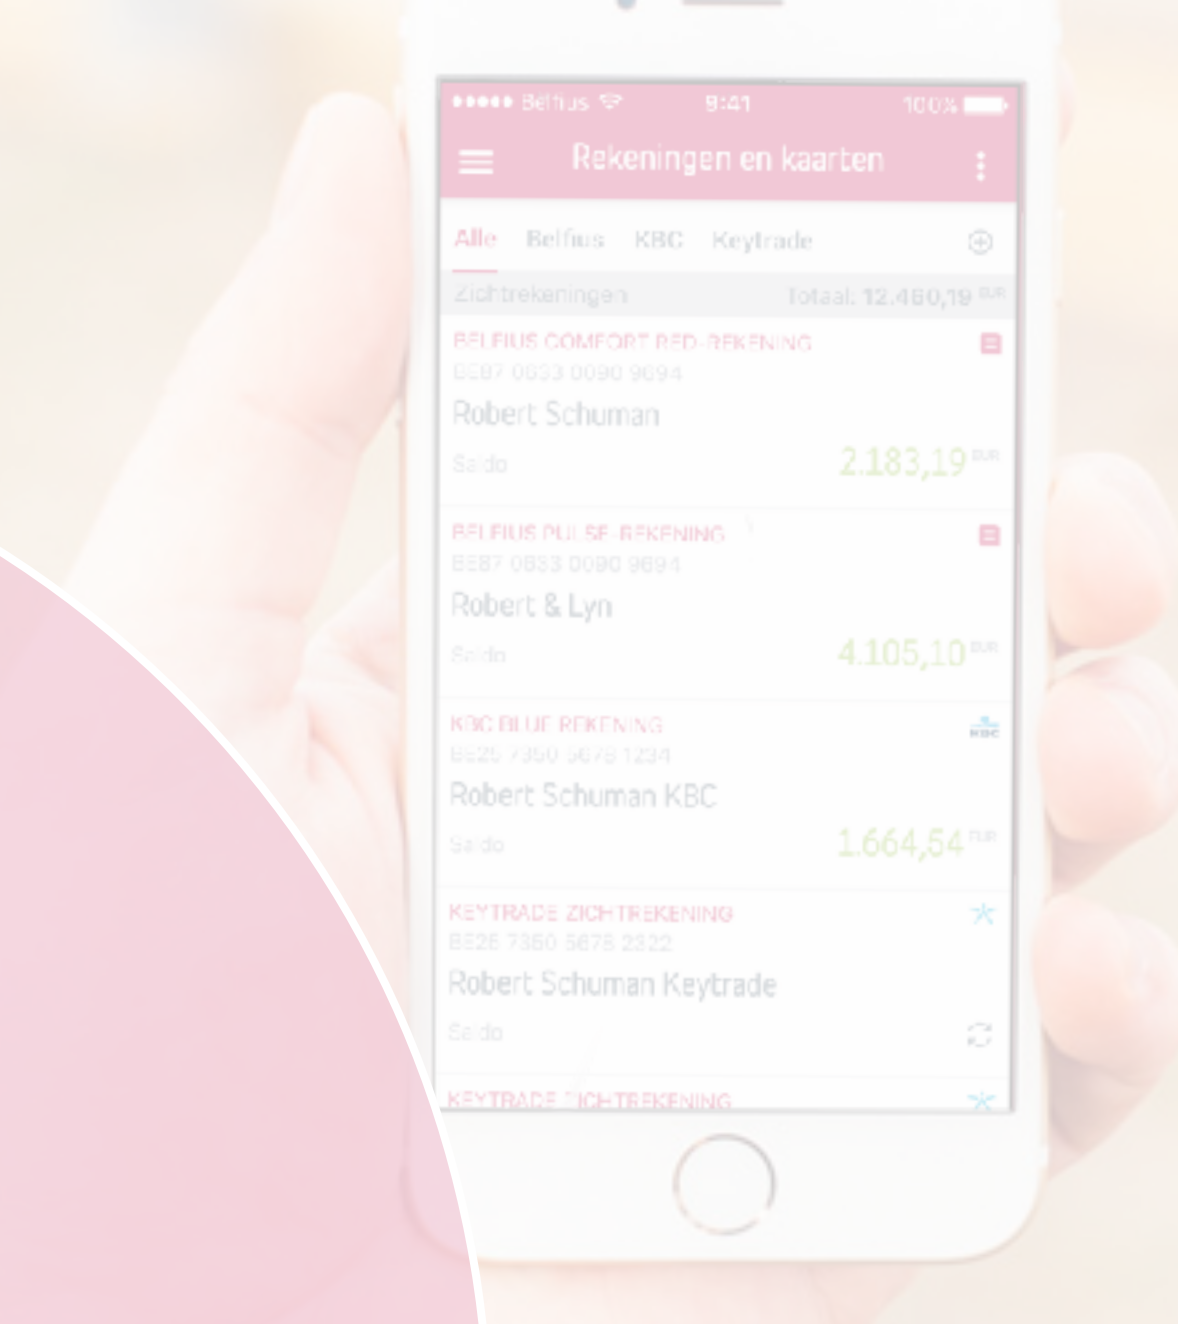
••••• Belfius 9:41 100%

Rekeningen en kaarten

Alle Belfius KBC Keytrade

Zichtrekeningen Totaal: 12.460,19 EUR

BELFIUS COMFORT RED-REKENING
BE87 0833 0090 9694
Robert Schuman
Saldo 2.183,19 EUR

BELFIUS PULSE-REKENING
BE87 0833 0090 9694
Robert & Lyn
Saldo 4.105,10 EUR

KBC BLUE REKENING
BE25 7350 5678 1234
Robert Schuman KBC
Saldo 1.664,54 EUR

KEYTRADE ZICHTREKENING
BE26 7360 5678 2322
Robert Schuman Keytrade
Saldo

KEYTRADE ZICHTREKENING